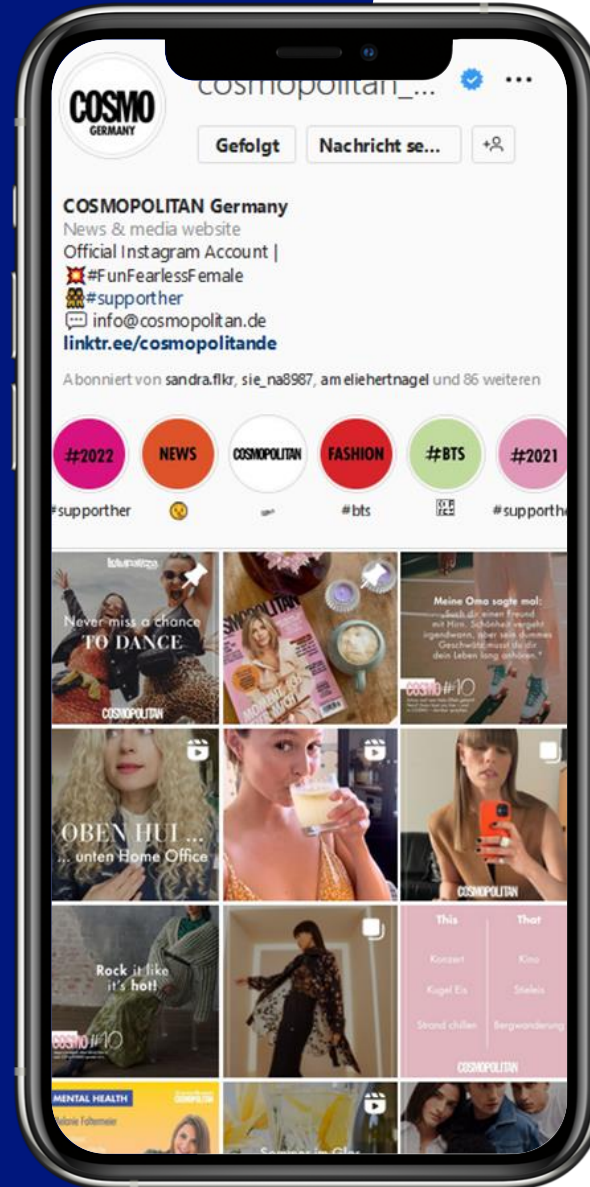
COSMO GERMANY

cosmopolitan_...

Gefolgt

Nachricht se...

COSMOPOLITAN Germany
News & media website
Official Instagram Account |
💢#FunFearlessFemale
👯#supporther
💬 info@cosmopolitan.de
linktr.ee/cosmopolitande

Abonniert von sandra.flkr, sie_na8987, ameliehertnagel und 86 weiteren

#2022
#supporther

NEWS

COSMOPOLITAN

FASHION
#bts

#BTS

#2021
#supporthe

Never miss a chance TO DANCE
COSMOPOLITAN

COSMOPOLITAN

Meine Oma sagte mal:
„Such dir einen Freund mit Hirn. Schönheit vergeht irgendwann, aber sein dummes Geschwätz musst du dir dein Leben lang anhören."
COSMO #10

OBEN HUI ...
... unten Home Office

COSMOPOLITAN

Rock it like it's hot!
COSMO #10

This
That
Konzert
Kino
Kugel Eis
Stieleis
Strand chillen
Bergwanderung
COSMOPOLITAN

MENTAL HEALTH
COSMOPOLITAN
Melanie Foltermeier